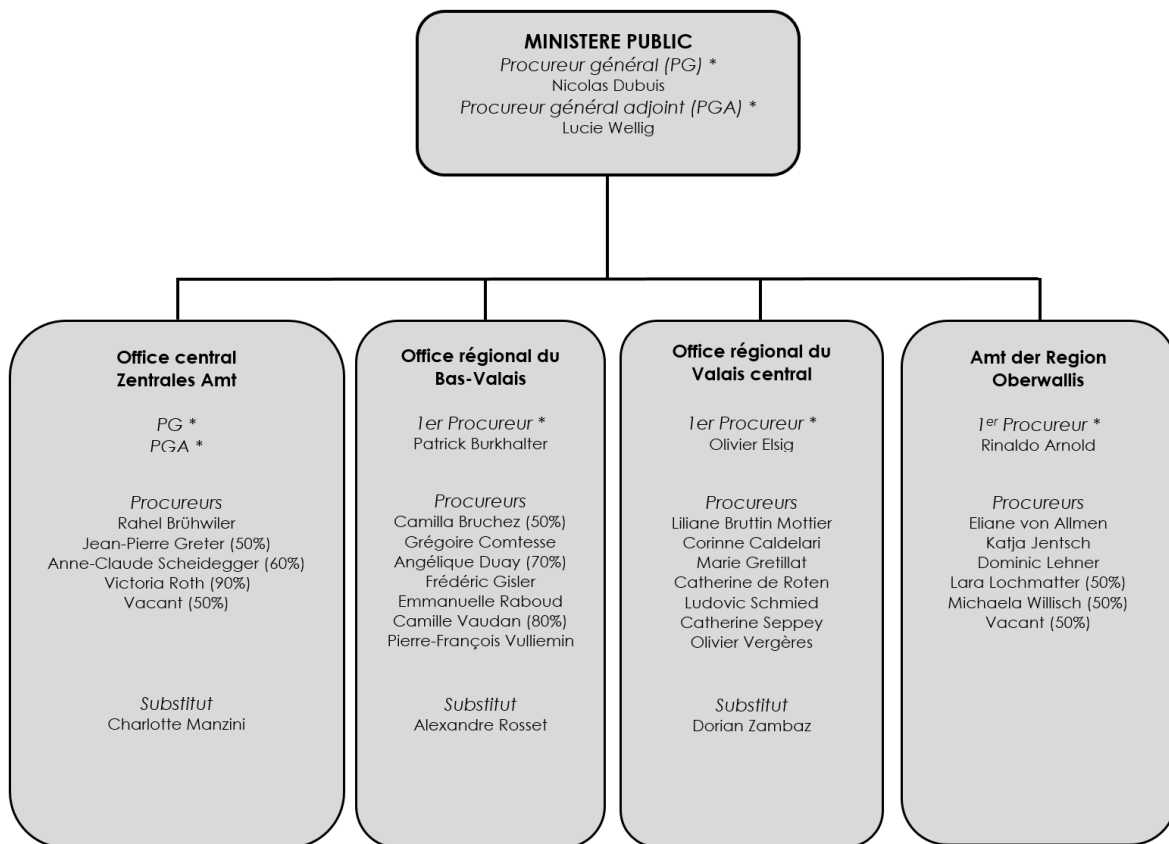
MINISTERE PUBLIC
Procureur général (PG) *
Nicolas Dubuis
Procureur général adjoint (PGA) *
Lucie Wellig

Office central
Zentrales Amt

PG *
PGA *

Procureurs
Rahel Brühwiler
Jean-Pierre Greter (50%)
Anne-Claude Scheidegger (60%)
Victoria Roth (90%)
Vacant (50%)

Substitut
Charlotte Manzini

Office régional du
Bas-Valais

1er Procureur *
Patrick Burkhalter

Procureurs
Camilla Bruchez (50%)
Grégoire Comtesse
Angélique Duay (70%)
Frédéric Gisler
Emmanuelle Raboud
Camille Vaudan (80%)
Pierre-François Vulliemin

Substitut
Alexandre Rosset

Office régional du
Valais central

1er Procureur *
Olivier Elsig

Procureurs
Liliane Bruttin Mottier
Corinne Caldelari
Marie Gretillat
Catherine de Roten
Ludovic Schmied
Catherine Seppey
Olivier Vergères

Substitut
Dorian Zambaz

Amt der Region
Oberwallis

1er Procureur *
Rinaldo Arnold

Procureurs
Eliane von Allmen
Katja Jentsch
Dominic Lehner
Lara Lochmatter (50%)
Michaela Willisch (50%)
Vacant (50%)